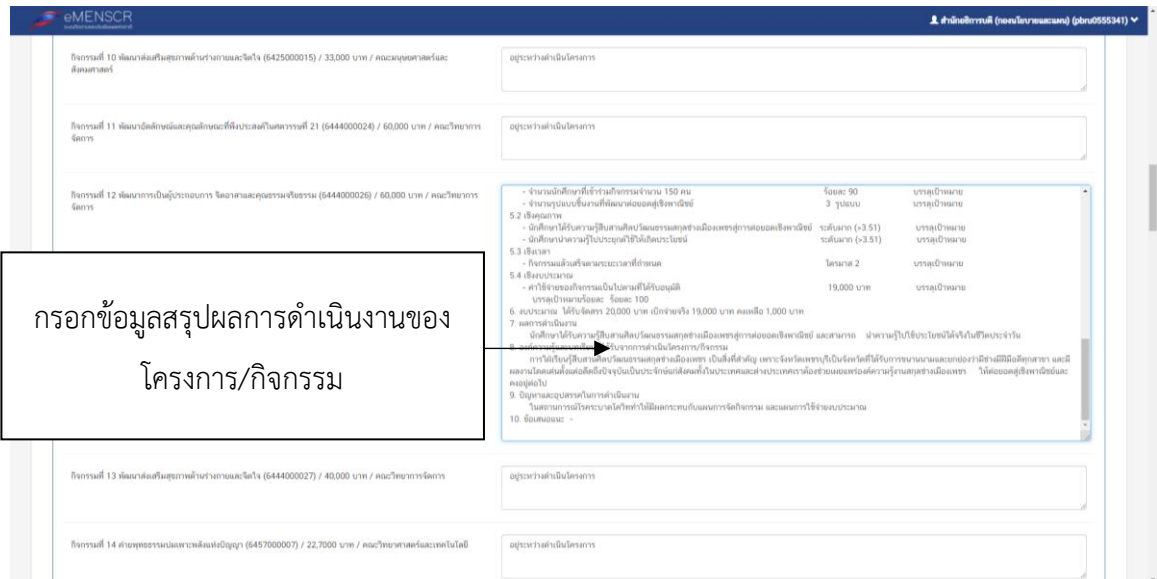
eMENSCR

สำนักอธิการบดี (กองนโยบายและแผน) (pbru0555341)

กิจกรรมที่ 10 พัฒนาส่งเสริมสุขภาพด้านร่างกายและจิตใจ (6425000015) / 33,000 บาท / คณะมนุษยศาสตร์และสังคมศาสตร์

อยู่ระหว่างดำเนินโครงการ

กิจกรรมที่ 11 พัฒนาอัตลักษณ์และคุณลักษณะที่พึงประสงค์ในศตวรรษที่ 21 (6444000024) / 60,000 บาท / คณะวิทยาการจัดการ

อยู่ระหว่างดำเนินโครงการ

กิจกรรมที่ 12 พัฒนาการเป็นผู้ประกอบการ จิตอาสาและคุณธรรมจริยธรรม (6444000026) / 60,000 บาท / คณะวิทยาการจัดการ

- จำนวนนักศึกษาที่เข้าร่วมกิจกรรมจำนวน 150 คน ร้อยละ 90 บรรลุเป้าหมาย
- จำนวนรูปแบบชิ้นงานที่พัฒนาต่อยอดสู่เชิงพาณิชย์ 3 รูปแบบ บรรลุเป้าหมาย
5.2 เชิงคุณภาพ
- นักศึกษาได้รับความรู้สืบสานศิลปวัฒนธรรมสกุลช่างเมืองเพชรสู่การต่อยอดเชิงพาณิชย์ ระดับมาก (>3.51) บรรลุเป้าหมาย
- นักศึกษานำความรู้ไปประยุกต์ใช้ให้เกิดประโยชน์ ระดับมาก (>3.51) บรรลุเป้าหมาย
5.3 เชิงเวลา
- กิจกรรมแล้วเสร็จตามระยะเวลาที่กำหนด ไตรมาส 2 บรรลุเป้าหมาย
5.4 เชิงงบประมาณ
- ค่าใช้จ่ายของกิจกรรมเป็นไปตามที่ได้รับอนุมัติ 19,000 บาท บรรลุเป้าหมาย
บรรลุเป้าหมายร้อยละ ร้อยละ 100
6. งบประมาณ ได้รับจัดสรร 20,000 บาท เบิกจ่ายจริง 19,000 บาท คงเหลือ 1,000 บาท
7. ผลการดำเนินงาน
นักศึกษาได้รับความรู้สืบสานศิลปวัฒนธรรมสกุลช่างเมืองเพชรสู่การต่อยอดเชิงพาณิชย์ และสามารถ นำความรู้ไปใช้ประโยชน์ได้จริงในชีวิตประจำวัน
8. องค์ความรู้และ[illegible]จากการดำเนินโครงการ/กิจกรรม
การได้เรียนรู้สืบสานศิลปวัฒนธรรมสกุลช่างเมืองเพชร เป็นสิ่งที่สำคัญ เพราะจังหวัดเพชรบุรีเป็นจังหวัดที่ได้รับการขนานนามและยกย่องว่ามีช่างฝีมือดีทุกสาขา และมีผลงานโดดเด่นทั้งแต่อดีตถึงปัจจุบันเป็นประจักษ์แก่สังคมทั้งในประเทศและต่างประเทศ จำต้องช่วยเผยแพร่องค์ความรู้งานสกุลช่างเมืองเพชร ให้ต่อยอดสู่เชิงพาณิชย์และคงอยู่ต่อไป
9. ปัญหาและอุปสรรคในการดำเนินงาน
ในสถานการณ์โรคระบาดโควิทท์ทำให้มีผลกระทบกับแผนการจัดกิจกรรม และแผนการใช้จ่ายงบประมาณ
10. ข้อเสนอแนะ -

กรอกข้อมูลสรุปผลการดำเนินงานของโครงการ/กิจกรรม

กิจกรรมที่ 13 พัฒนาส่งเสริมสุขภาพด้านร่างกายและจิตใจ (6444000027) / 40,000 บาท / คณะวิทยาการจัดการ

อยู่ระหว่างดำเนินโครงการ

กิจกรรมที่ 14 ค่ายพุทธธรรมบ่มเพาะพลังแห่งปัญญา (6457000007) / 22,7000 บาท / คณะวิทยาศาสตร์และเทคโนโลยี

อยู่ระหว่างดำเนินโครงการ